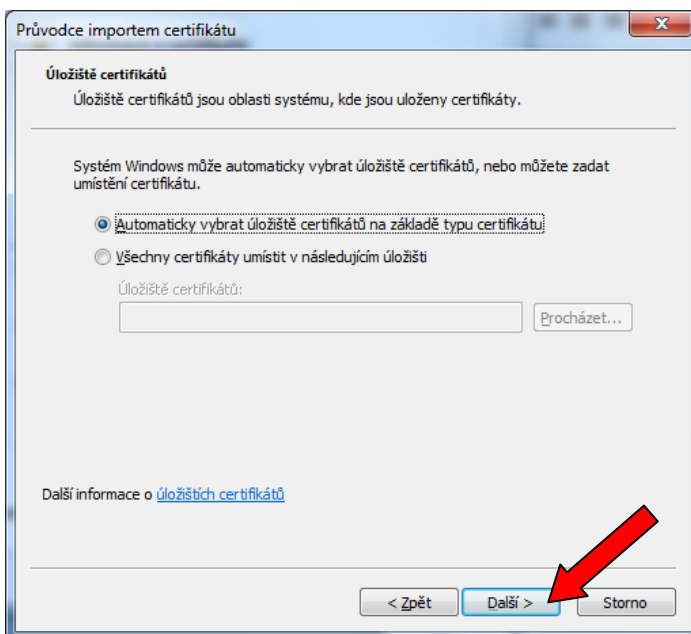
Průvodce importem certifikátu

Úložiště certifikátů

Úložiště certifikátů jsou oblasti systému, kde jsou uloženy certifikáty.

Systém Windows může automaticky vybrat úložiště certifikátů, nebo můžete zadat umístění certifikátu.

Automaticky vybrat úložiště certifikátů na základě typu certifikátu

Všechny certifikáty umístit v následujícím úložišti

Úložiště certifikátů:

Procházet...

Další informace o úložištích certifikátů

< Zpět

Další >

Storno